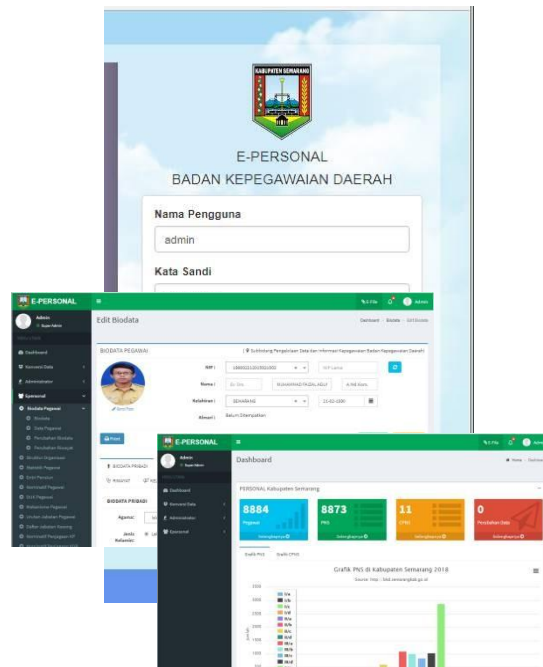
KABUPATEN SEMARANG

E-PERSONAL

BADAN KEPEGAWAIAN DAERAH

Nama Pengguna

admin

Kata Sandi

E-PERSONAL

Admin

Dashboard

Administrator

Edit Biodata

Dashboard / Biodata / Edit Biodata

BIODATA PEGAWAI

NIP :

Nama :

Kelahiran :

SEMARANG

Alamat :

Belum Ditempatkan

Print

BIODATA PRIBADI

BIODATA PRIBADI

Agama:

Jenis Kelamin:

E-PERSONAL

Admin

Dashboard

Dashboard

PERSONAL Kabupaten Semarang

8884

Pegawai

8873

PNS

11

CPNS

0

Penyesuaian Data

Grafik PNS Kabupaten Semarang 2018